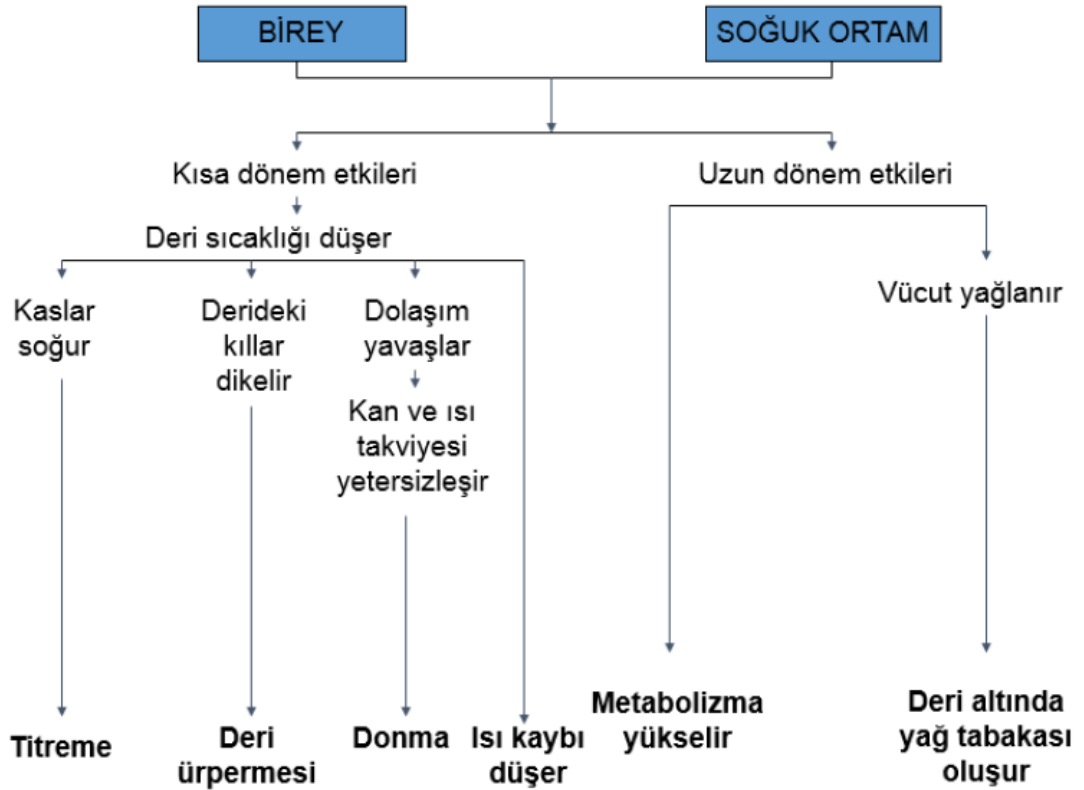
BİREY

SOĞUK ORTAM

Kısa dönem etkileri

Uzun dönem etkileri

Deri sıcaklığı düşer

Kaslar soğur

Derideki kıllar dikelir

Dolaşım yavaşlar

Kan ve ısı takviyesi yetersizleşir

Vücut yağlanır

Titreme

Deri ürpermesi

Donma

Isı kaybı düşer

Metabolizma yükselir

Deri altında yağ tabakası oluşur